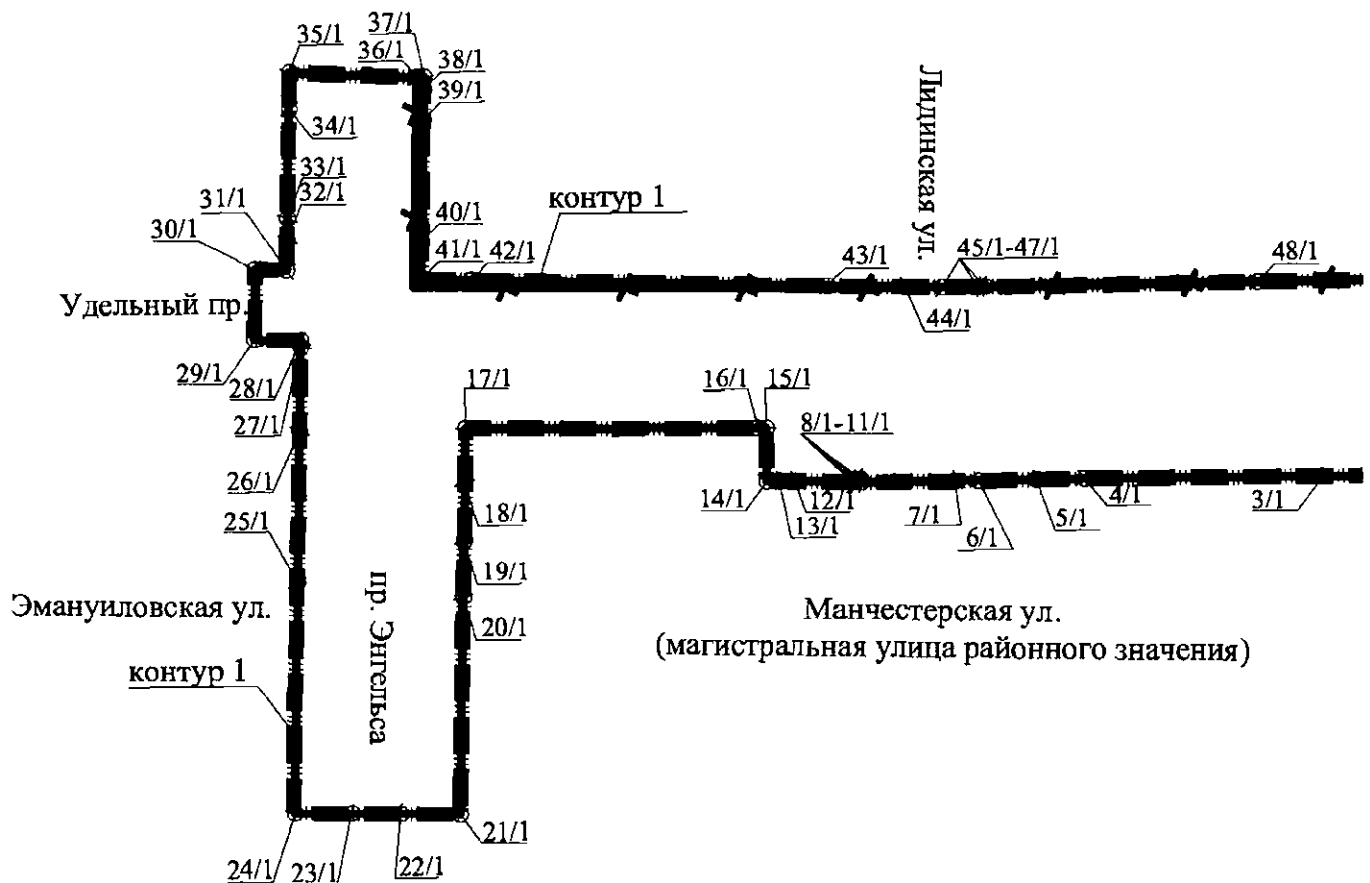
35/1
37/1
36/1
38/1
39/1
Лидинская ул.
34/1
33/1
32/1
31/1
30/1
40/1
контур 1
41/1
42/1
43/1
45/1-47/1
48/1
Удельный пр.
44/1
29/1
28/1
27/1
17/1
16/1
15/1
8/1-11/1
26/1
14/1
12/1
13/1
7/1
6/1
5/1
4/1
3/1
25/1
18/1
19/1
Эмануиловская ул.
пр. Энгельса
20/1
Манчестерская ул.
(магистральная улица районного значения)
контур 1
24/1
23/1
22/1
21/1